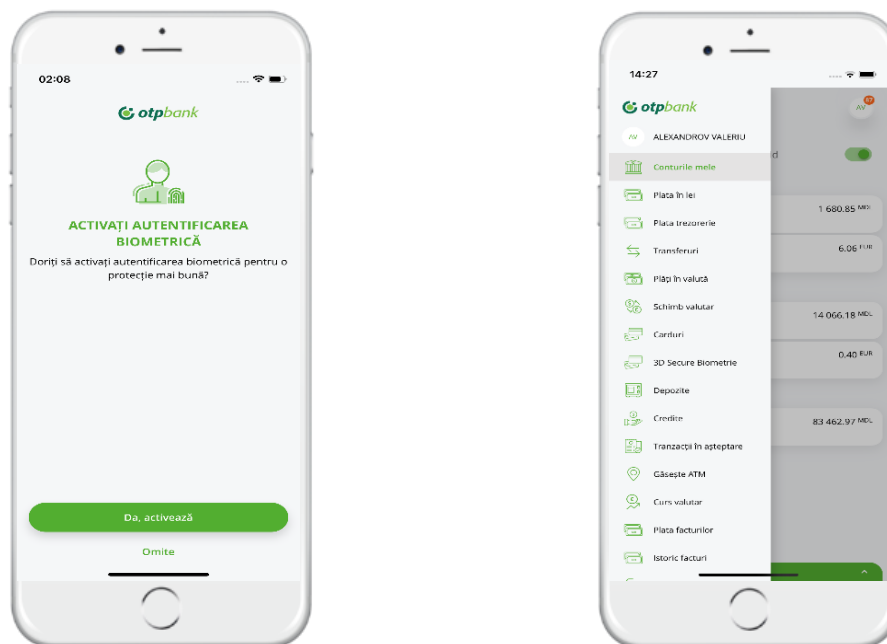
02:08

otpbank

ACTIVAȚI AUTENTIFICAREA BIOMETRICĂ

Doriți să activați autentificarea biometrică pentru o protecție mai bună?

Da, activează

Omite

14:27

otpbank

AV ALEXANDROV VALERIU

Conturile mele

Plata în lei

Plata trezorerie

Transferuri

Plăți în valută

Schimb valutar

Carduri

3D Secure Biometrie

Depozite

Credite

Tranzacții în așteptare

Găsește ATM

Curs valutar

Plata facturilor

Istoric facturi

AV

d

1 680.85 MDL

6.06 EUR

14 066.18 MDL

0.40 EUR

83 462.97 MDL